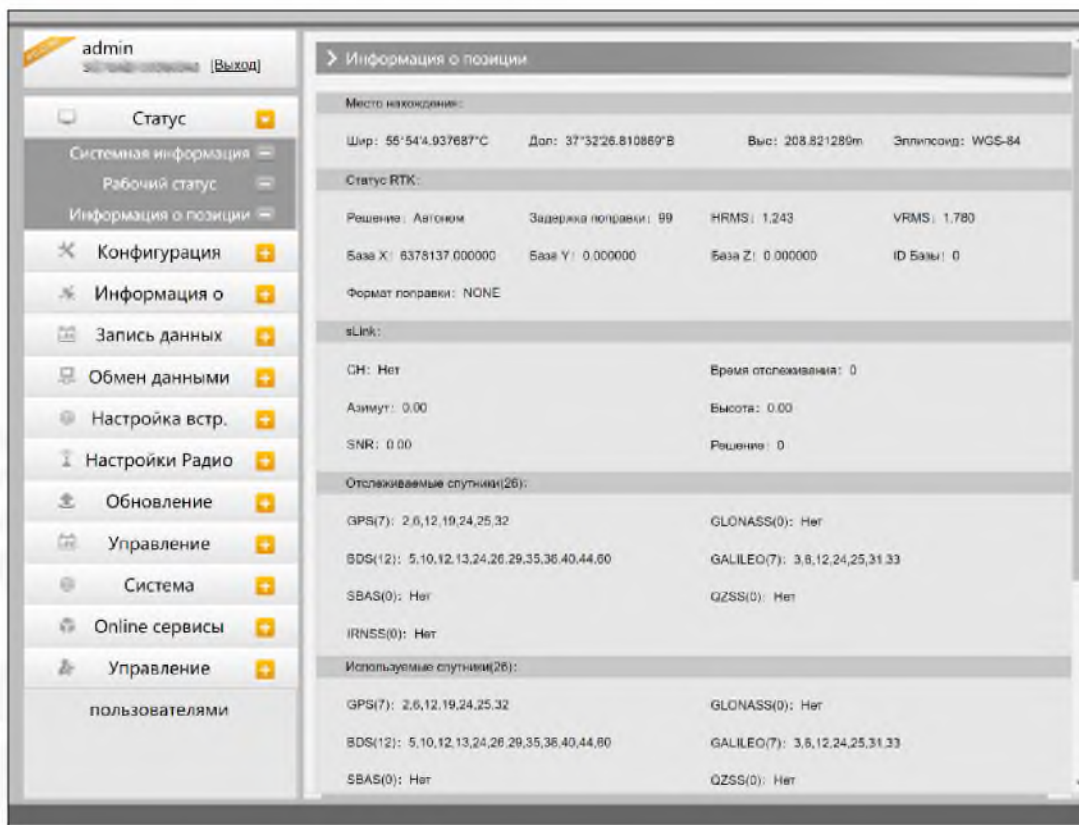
admin
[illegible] [Выход]

Статус
Системная информация
Рабочий статус
Информация о позиции
Конфигурация
Информация о
Запись данных
Обмен данными
Настройка встр.
Настройки Радио
Обновление
Управление
Система
Online сервисы
Управление
пользователями

> Информация о позиции

Место нахождения:

Шир: 55°54'4.937687"С Дол: 37°32'26.810869"В Выс: 208.821289m Эллипсоид: WGS-84

Статус RTK:

Решение: Автоном Задержка поправки: 99 HRMS: 1.243 VRMS: 1.780

База X: 6378137.000000 База Y: 0.000000 База Z: 0.000000 ID Базы: 0

Формат поправки: NONE

sLink:

CH: Нет Время отслеживания: 0

Азимут: 0.00 Высота: 0.00

SNR: 0.00 Решение: 0

Отслеживаемые спутники(26):

GPS(7): 2,6,12,19,24,25,32 GLONASS(0): Нет

BDS(12): 5,10,12,13,24,26,29,35,38,40,44,60 GALILEO(7): 3,8,12,24,25,31,33

SBAS(0): Нет QZSS(0): Нет

IRNSS(0): Нет

Используемые спутники(26):

GPS(7): 2,6,12,19,24,25,32 GLONASS(0): Нет

BDS(12): 5,10,12,13,24,26,29,35,38,40,44,60 GALILEO(7): 3,8,12,24,25,31,33

SBAS(0): Нет QZSS(0): Нет